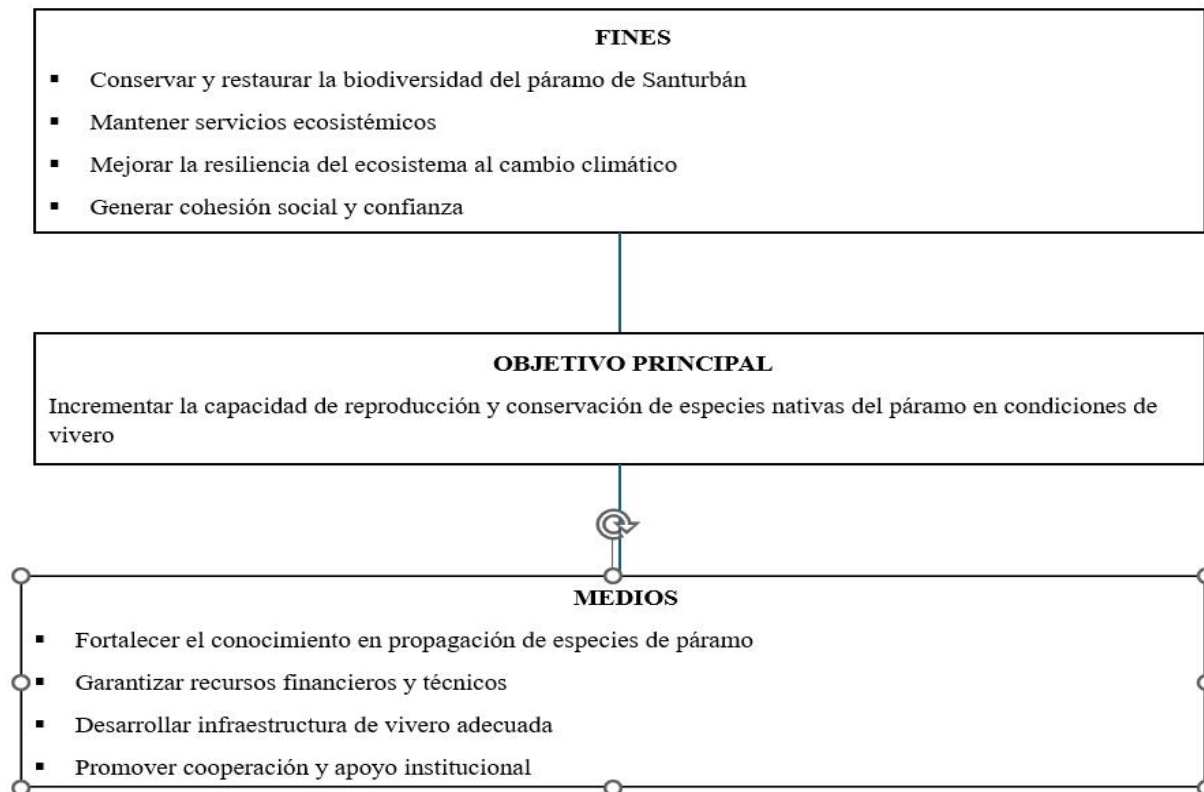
FINES

- Conservar y restaurar la biodiversidad del páramo de Santurbán
- Mantener servicios ecosistémicos
- Mejorar la resiliencia del ecosistema al cambio climático
- Generar cohesión social y confianza

OBJETIVO PRINCIPAL

Incrementar la capacidad de reproducción y conservación de especies nativas del páramo en condiciones de vivero

MEDIOS

- Fortalecer el conocimiento en propagación de especies de páramo
- Garantizar recursos financieros y técnicos
- Desarrollar infraestructura de vivero adecuada
- Promover cooperación y apoyo institucional